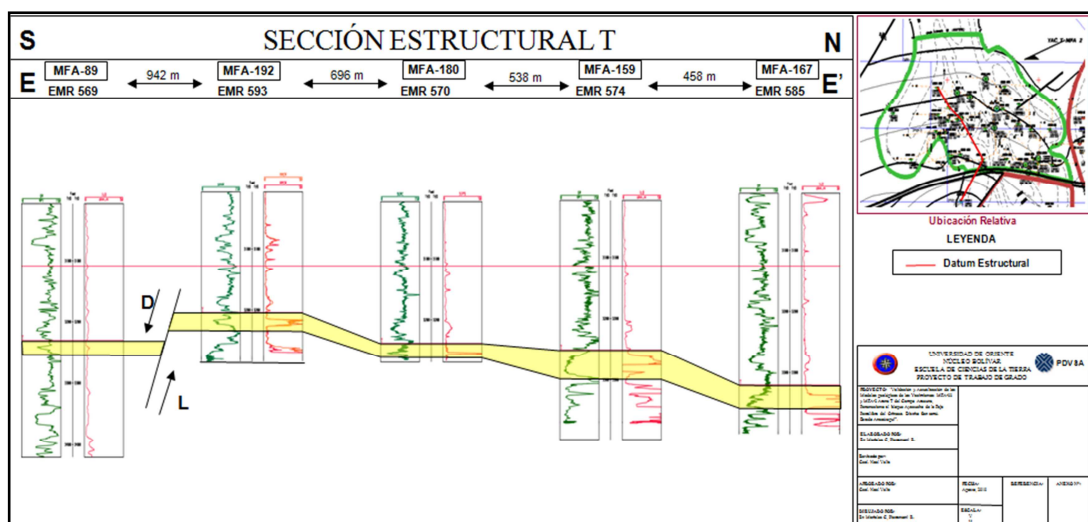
S

SECCIÓN ESTRUCTURAL T

N

E

MFA-89
EMR 569

942 m

MFA-192
EMR 593

696 m

MFA-180
EMR 570

538 m

MFA-159
EMR 574

458 m

MFA-167
EMR 585

E'

D

L

Ubicación Relativa

LEYENDA

Datum Estructural

UNIVERSIDAD DE ORIENTE
NÚCLEO BOLÍVAR
ESCUELA DE CIENCIAS DE LA TIERRA
PROYECTO DE TRABAJO DE GRADO

PDVSA

PROYECTO: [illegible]

ELABORADO POR: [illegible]

Revisado por: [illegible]

APROBADO POR: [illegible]

FECHA: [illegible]

REFERENCIA:

ANEXO Nº:

DIBUJADO POR: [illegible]

ESCALA: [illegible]